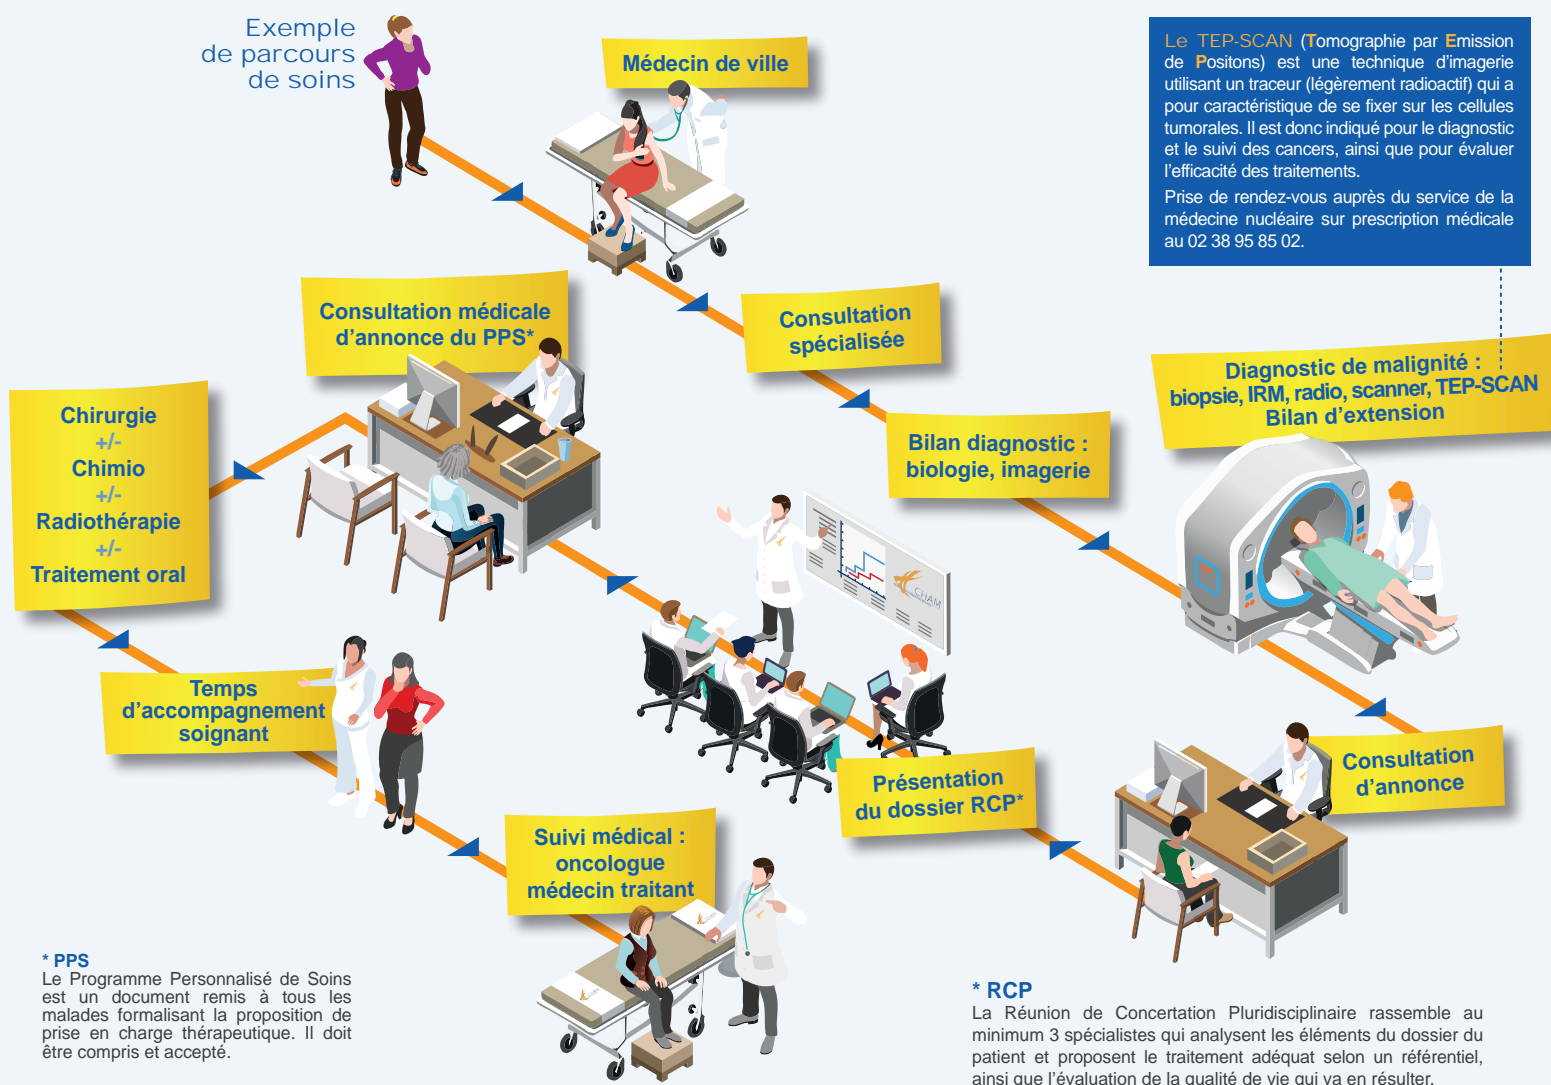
Exemple de parcours de soins

Médecin de ville

Le TEP-SCAN (Tomographie par Emission de Positons) est une technique d'imagerie utilisant un traceur (légèrement radioactif) qui a pour caractéristique de se fixer sur les cellules tumorales. Il est donc indiqué pour le diagnostic et le suivi des cancers, ainsi que pour évaluer l'efficacité des traitements.

Prise de rendez-vous auprès du service de la médecine nucléaire sur prescription médicale au 02 38 95 85 02.

Consultation médicale d'annonce du PPS*

Consultation spécialisée

Diagnostic de malignité : biopsie, IRM, radio, scanner, TEP-SCAN Bilan d'extension

Chirurgie +/- Chimio +/- Radiothérapie +/- Traitement oral

Bilan diagnostic : biologie, imagerie

Temps d'accompagnement soignant

Consultation d'annonce

Présentation du dossier RCP*

Suivi médical : oncologue médecin traitant

* PPS
Le Programme Personnalisé de Soins est un document remis à tous les malades formalisant la proposition de prise en charge thérapeutique. Il doit être compris et accepté.

* RCP
La Réunion de Concertation Pluridisciplinaire rassemble au minimum 3 spécialistes qui analysent les éléments du dossier du patient et proposent le traitement adéquat selon un référentiel, ainsi que l'évaluation de la qualité de vie qui va en résulter.